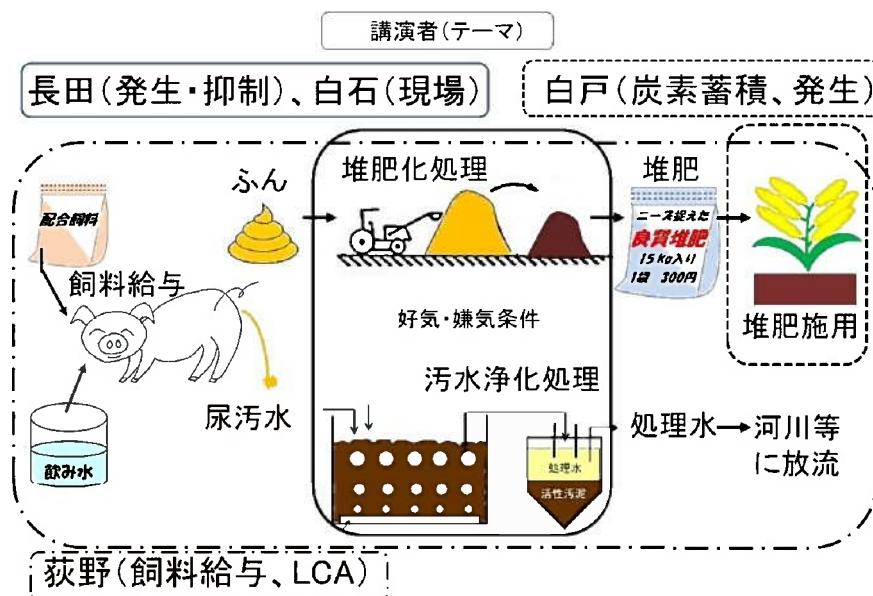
講演者(テーマ)

長田(発生・抑制)、白石(現場)

白戸(炭素蓄積、発生)

配合飼料

飼料給与

飲み水

ふん

尿汚水

堆肥化処理

好気・嫌気条件

汚水浄化処理

処理水

活性汚泥

堆肥

ニーズ捉えた
良質堆肥
15Kg入り
1袋 300円

堆肥施用

処理水→河川等に放流

荻野(飼料給与、LCA)